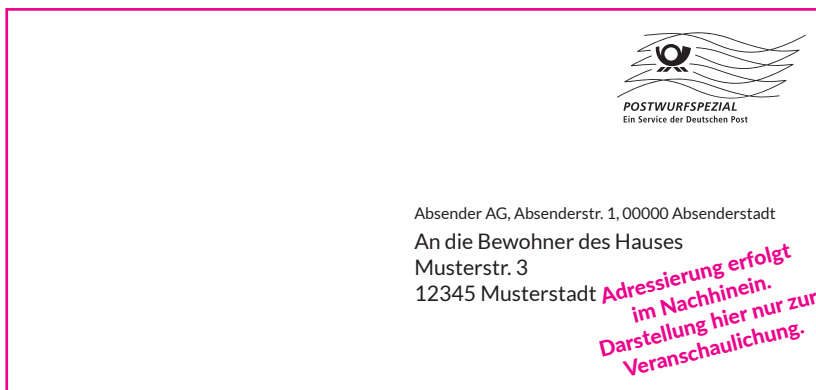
POSTWURFSPEZIAL
Ein Service der Deutschen Post

Absender AG, Absenderstr. 1, 00000 Absenderstadt

An die Bewohner des Hauses
Musterstr. 3
12345 Musterstadt

Adressierung erfolgt im Nachhinein. Darstellung hier nur zur Veranschaulichung.